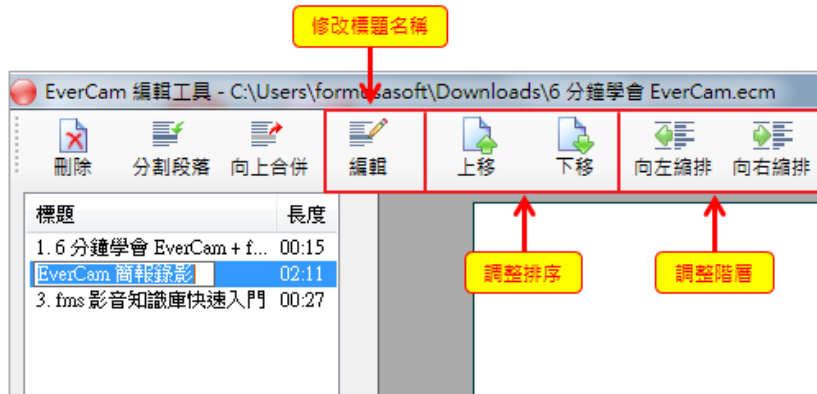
修改標題名稱

EverCam 編輯工具 - C:\Users\form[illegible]asoft\Downloads\6 分鐘學會 EverCam.ecm

刪除 分割段落 向上合併 編輯 上移 下移 向左縮排 向右縮排

| 標題 | 長度 |
|---|---|
| 1. 6 分鐘學會 EverCam + f... | 00:15 |
| EverCam 簡報錄影 | 02:11 |
| 3. fms 影音知識庫快速入門 | 00:27 |

調整排序

調整階層